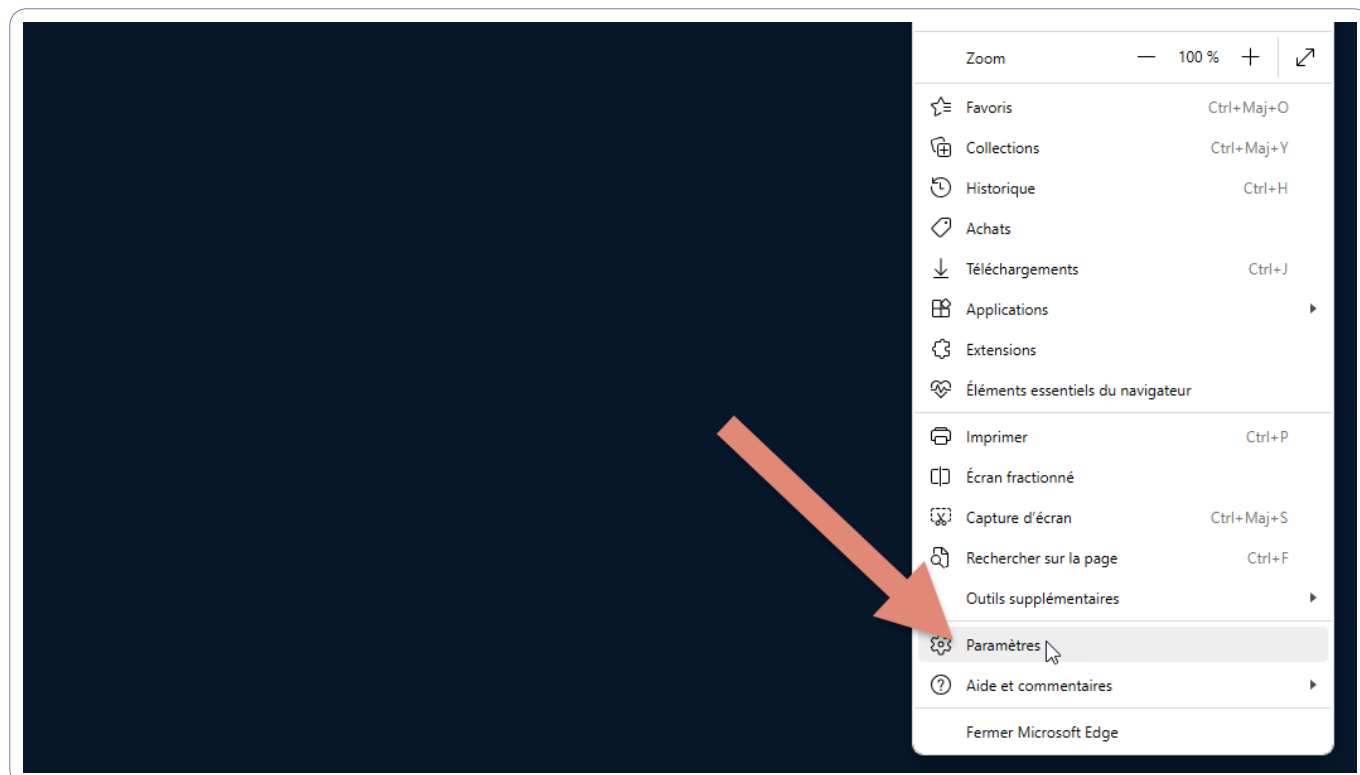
Zoom — 100 % +

Favoris Ctrl+Maj+O
Collections Ctrl+Maj+Y
Historique Ctrl+H
Achats
Téléchargements Ctrl+J
Applications
Extensions
Éléments essentiels du navigateur

Imprimer Ctrl+P
Écran fractionné
Capture d'écran Ctrl+Maj+S
Rechercher sur la page Ctrl+F
Outils supplémentaires

Paramètres
Aide et commentaires

Fermer Microsoft Edge